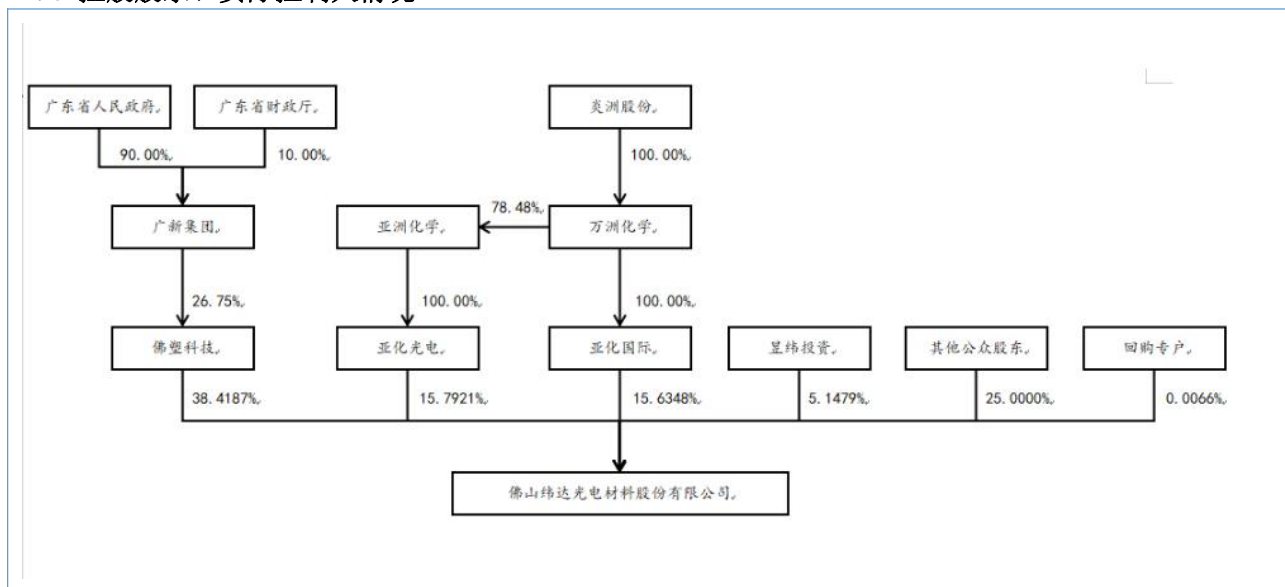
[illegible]

广东省人民政府

广东省财政厅

90.00%

10.00%

广新集团

26.75%

佛塑科技

38.4187%

兖洲股份

100.00%

万洲化学

78.48%

亚洲化学

100.00%

亚化光电

15.7921%

100.00%

亚化国际

15.6348%

呈纬投资

5.1479%

其他公众股东

25.0000%

回购专户

0.0066%

佛山纬达光电材料股份有限公司